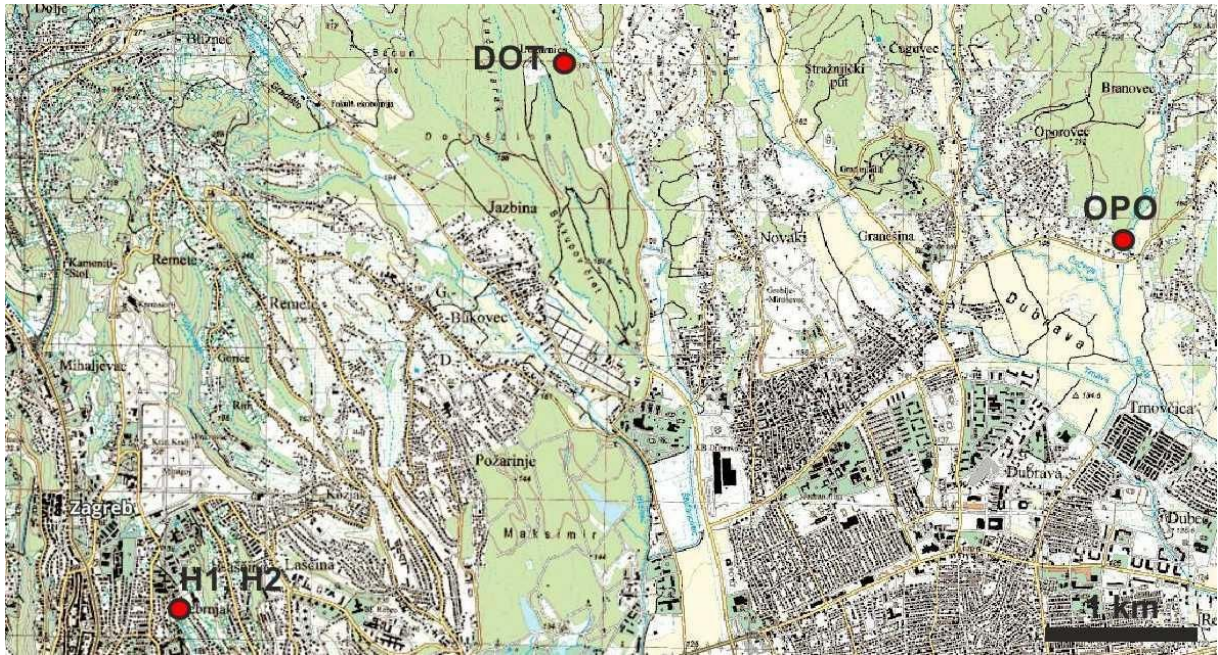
Dolje
Bliznec
Bačun
DOT
Čučerje
Čugovec
Stražnjički put
Branovec
Oporovec
OPO
Dotrščina
Jazbina
Novaki
Granešina
Dubrava
Kameniti Stol
Remete
Remete
G. Bukovec
D.
Mihaljevec
Gorice
Požarinje
Maksimir
Zagreb
Kozjak
Laščina
H1 H2
Trnovčica
Dubrava
Dubec
1 km